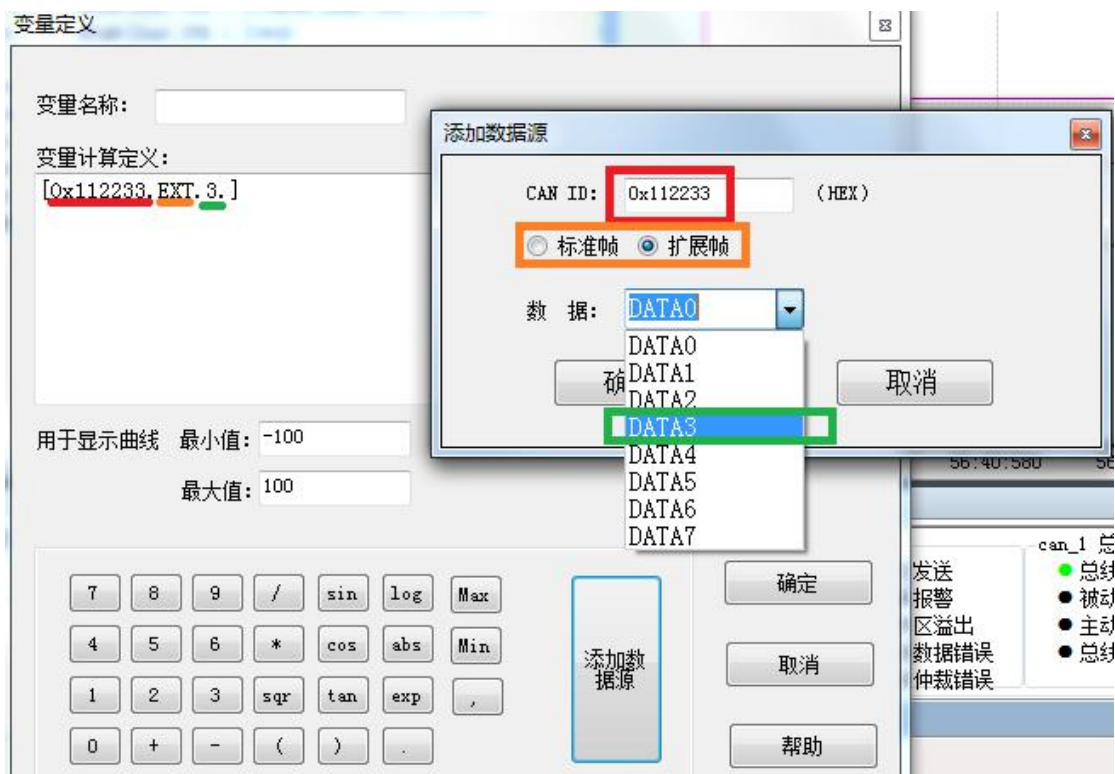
变量定义

变量名称：

变量计算定义：

[0x112233,EXT,3,]

用于显示曲线 最小值：-100

最大值：100

7 8 9 / sin log Max

4 5 6 * cos abs Min

1 2 3 sqr tan exp ,

0 + - ( ) .

添加数据源

确定

取消

帮助

添加数据源

CAN ID: 0x112233 (HEX)

标准帧 扩展帧

数 据： DATA0

DATA0
DATA1
DATA2
DATA3
DATA4
DATA5
DATA6
DATA7

确

取消

56:40:580 5

can_1 总

发送
报警
区溢出
数据错误
仲裁错误

总线
被动
主动
总线